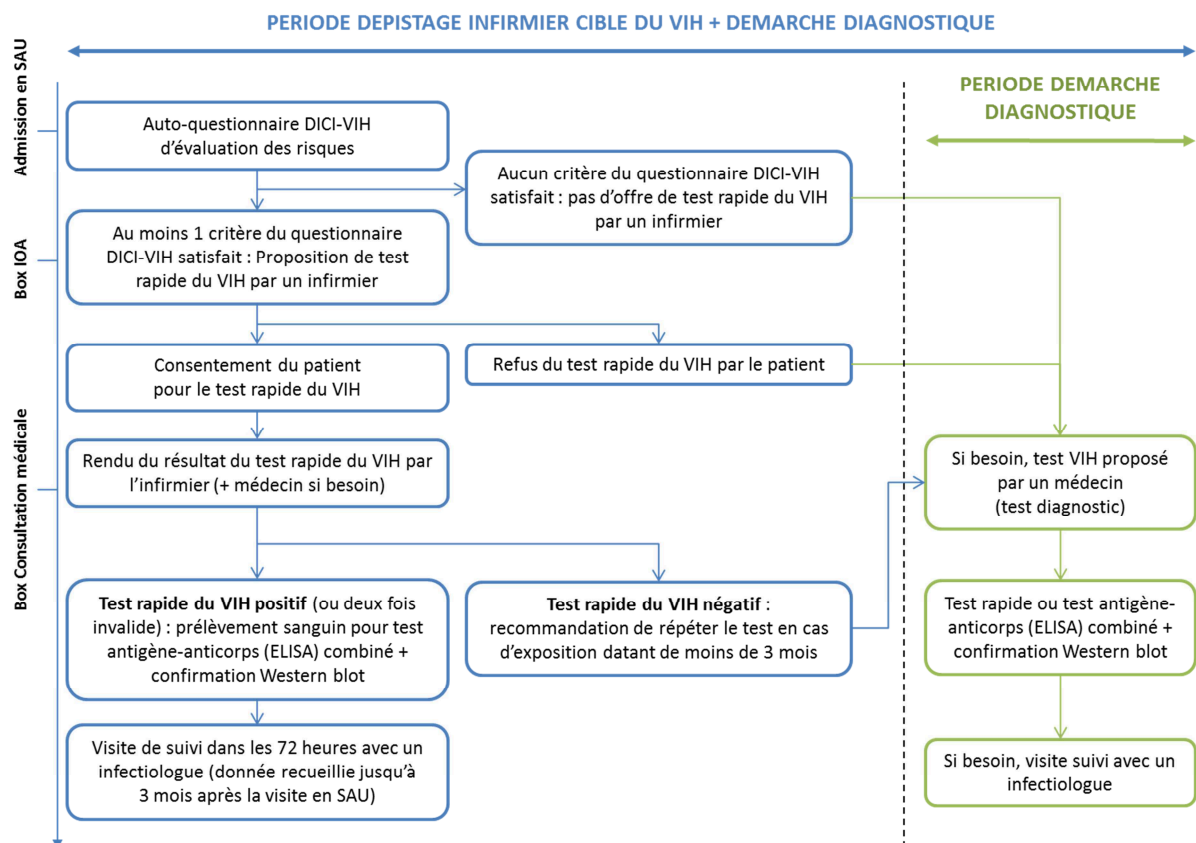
PERIODE DEPISTAGE INFIRMIER CIBLE DU VIH + DEMARCHE DIAGNOSTIQUE

PERIODE DEMARCHE DIAGNOSTIQUE

Admission en SAU

Box IOA

Box Consultation médicale

Auto-questionnaire DICI-VIH d'évaluation des risques

Aucun critère du questionnaire DICI-VIH satisfait : pas d'offre de test rapide du VIH par un infirmier

Au moins 1 critère du questionnaire DICI-VIH satisfait : Proposition de test rapide du VIH par un infirmier

Consentement du patient pour le test rapide du VIH

Refus du test rapide du VIH par le patient

Rendu du résultat du test rapide du VIH par l'infirmier (+ médecin si besoin)

Si besoin, test VIH proposé par un médecin (test diagnostic)

Test rapide du VIH positif (ou deux fois invalide) : prélèvement sanguin pour test antigène-anticorps (ELISA) combiné + confirmation Western blot

Test rapide du VIH négatif : recommandation de répéter le test en cas d'exposition datant de moins de 3 mois

Test rapide ou test antigène-anticorps (ELISA) combiné + confirmation Western blot

Visite de suivi dans les 72 heures avec un infectiologue (donnée recueillie jusqu'à 3 mois après la visite en SAU)

Si besoin, visite suivi avec un infectiologue